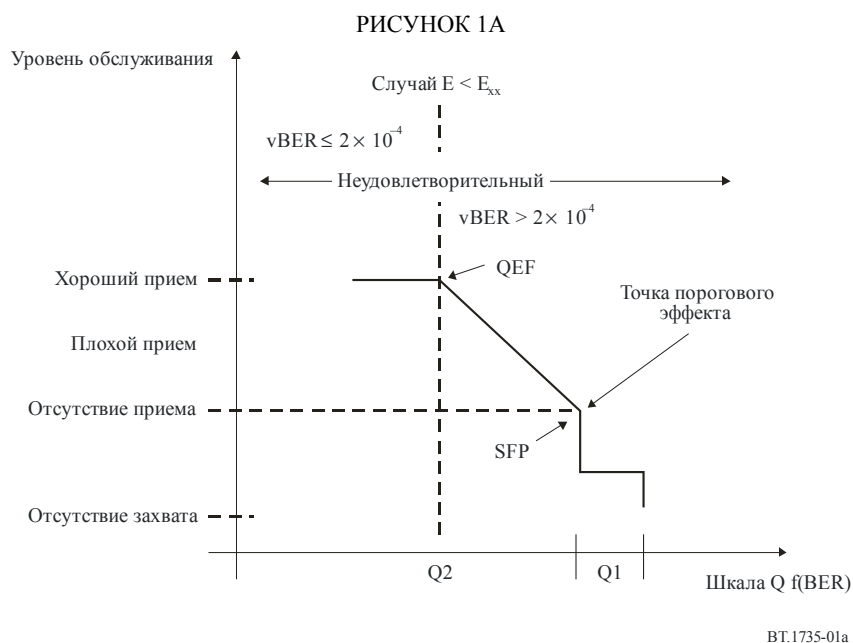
РИСУНОК 1А

Уровень обслуживания

Случай E < $E_{xx}$

vBER $\leq 2 \times 10^{-4}$

Неудовлетворительный

vBER $> 2 \times 10^{-4}$

Хороший прием

QEF

Точка порогового эффекта

Плохой прием

Отсутствие приема

SFP

Отсутствие захвата

Q2

Q1

Шкала Q f(BER)

BT.1735-01a